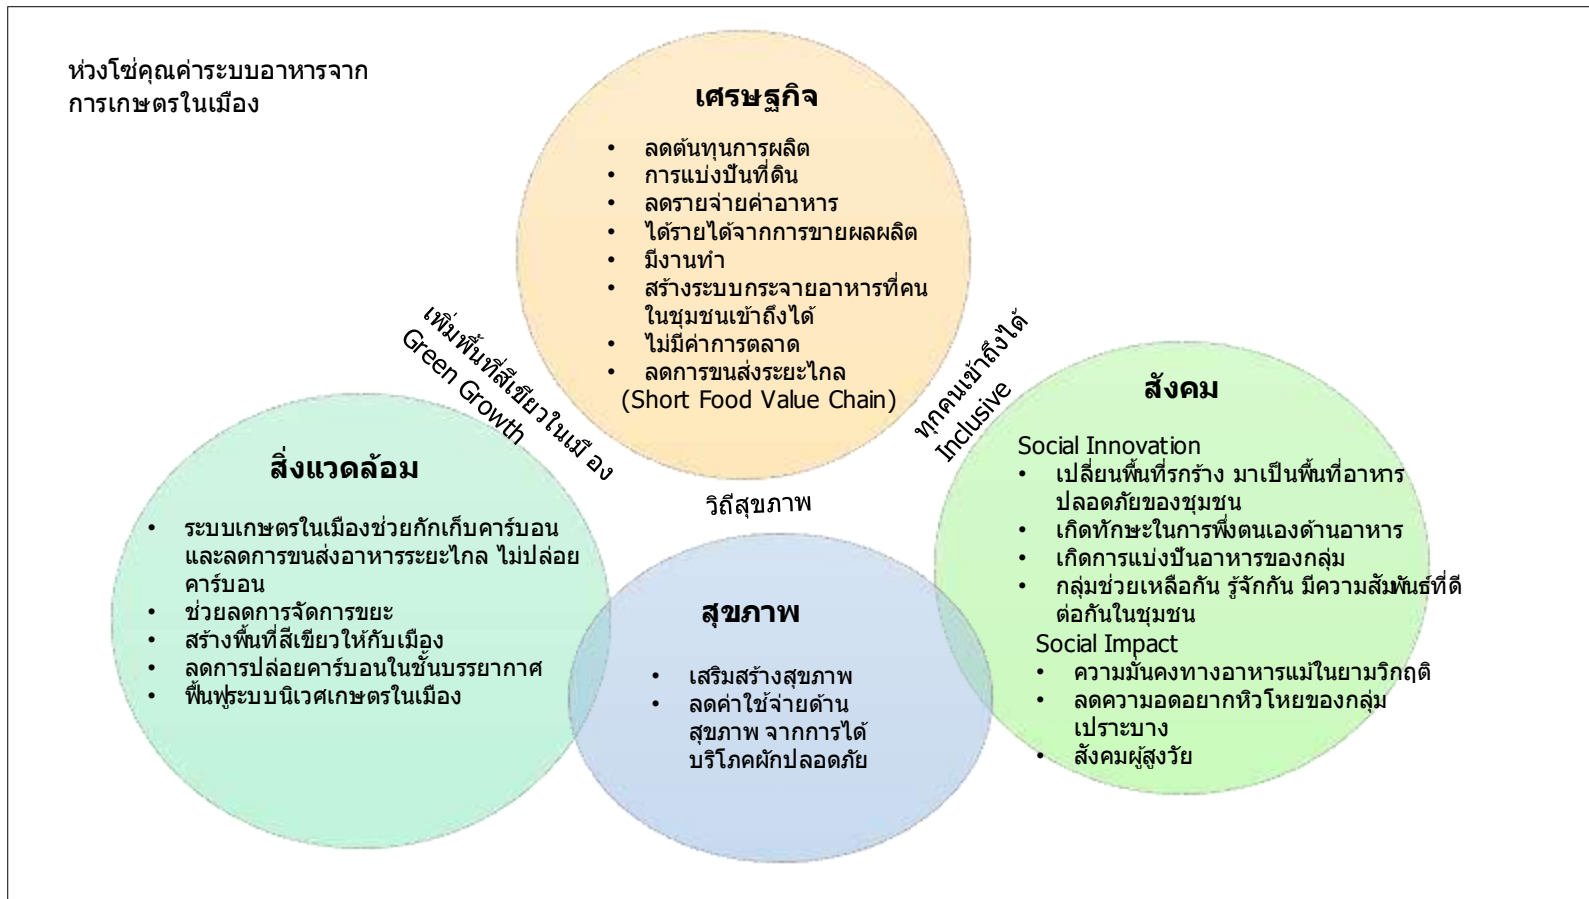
ห่วงโซ่คุณค่าระบบอาหารจากการเกษตรในเมือง

เศรษฐกิจ

- ลดต้นทุนการผลิต
- การแบ่งปันที่ดิน
- ลดรายจ่ายค่าอาหาร
- ได้รายได้จากการขายผลผลิต
- มีงานทำ
- สร้างระบบกระจายอาหารที่คนในชุมชนเข้าถึงได้
- ไม่มีค่าการตลาด
- ลดการขนส่งระยะไกล (Short Food Value Chain)

เพิ่มพื้นที่สีเขียวในเมือง Green Growth

ทุกคนเข้าถึงได้ Inclusive

สิ่งแวดล้อม

- ระบบเกษตรในเมืองช่วยกักเก็บคาร์บอน และลดการขนส่งอาหารระยะไกล ไม่ปล่อยคาร์บอน
- ช่วยลดการจัดการขยะ
- สร้างพื้นที่สีเขียวให้กับเมือง
- ลดการปล่อยคาร์บอนในชั้นบรรยากาศ
- ฟื้นฟูระบบนิเวศเกษตรในเมือง

วิถีสุขภาพ

สุขภาพ

- เสริมสร้างสุขภาพ
- ลดค่าใช้จ่ายด้านสุขภาพ จากการได้บริโภคผักปลอดภัย

สังคม

Social Innovation
- เปลี่ยนพื้นที่รกร้าง มาเป็นพื้นที่อาหารปลอดภัยของชุมชน
- เกิดทักษะในการพึ่งตนเองด้านอาหาร
- เกิดการแบ่งปันอาหารของกลุ่ม
- กลุ่มช่วยเหลือกัน รู้จักกัน มีความสัมพันธ์ที่ดีต่อกันในชุมชน

Social Impact
- ความมั่นคงทางอาหารแม้ในยามวิกฤติ
- ลดความอดอยากหิวโหยของกลุ่มเปราะบาง
- สังคมผู้สูงวัย